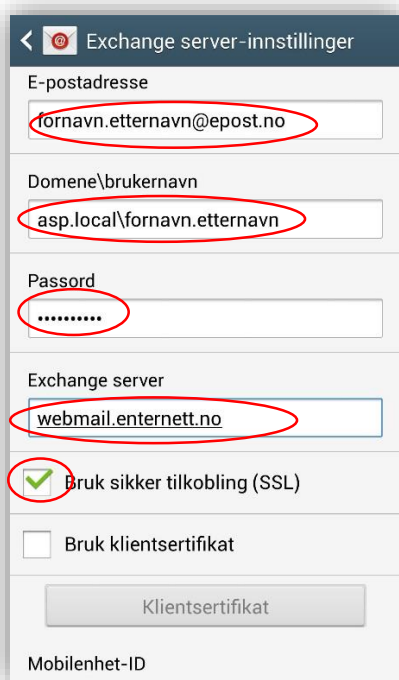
Exchange server-innstillinger

E-postadresse

fornavn.etternavn@epost.no

Domene\brukernavn

asp.local\fornavn.etternavn

Passord

••••••••••

Exchange server

webmail.enternett.no

Bruk sikker tilkobling (SSL)

Bruk klientsertifikat

Klientsertifikat

Mobilenhet-ID